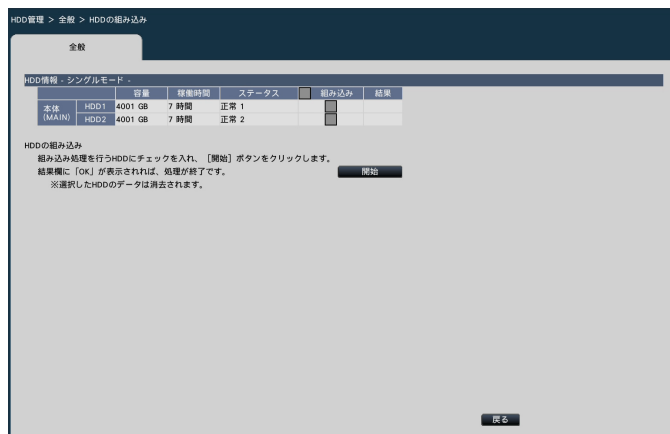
HDD管理 > 全般 > HDDの組み込み

全般

HDD情報 - シングルモード -

| | | 容量 | 稼働時間 | ステータス | 組み込み | 結果 |
|---|---|---|---|---|---|---|
| 本体 (MAIN) | HDD1 | 4001 GB | 7 時間 | 正常 1 | | |
| | HDD2 | 4001 GB | 7 時間 | 正常 2 | | |

HDDの組み込み
組み込み処理を行うHDDにチェックを入れ、［開始］ボタンをクリックします。
結果欄に「OK」が表示されれば、処理が終了です。
※選択したHDDのデータは消去されます。

開始

戻る